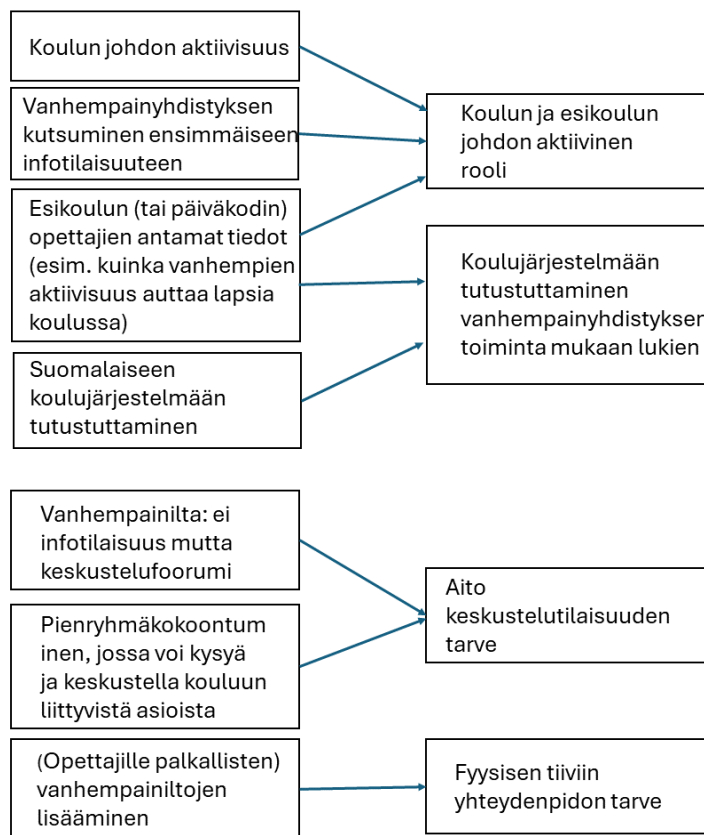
Koulun johdon aktiivisuus

Vanhempainyhdistyksen kutsuminen ensimmäiseen infotilaisuuteen

Esikoulun (tai päiväkodin) opettajien antamat tiedot (esim. kuinka vanhempien aktiivisuus auttaa lapsia koulussa)

Suomalaiseen koulujärjestelmään tutustuttaminen

Koulun ja esikoulun johdon aktiivinen rooli

Koulujärjestelmään tutustuttaminen vanhempainyhdistyksen toiminta mukaan lukien

Vanhempainilta: ei infotilaisuus mutta keskustelufoorumi

Pienryhmäkokoontuminen, jossa voi kysyä ja keskustella kouluun liittyvistä asioista

Aito keskustelutilaisuuden tarve

(Opettajille palkallisten) vanhempainiltojen lisääminen

Fyysisen tiiviin yhteydenpidon tarve